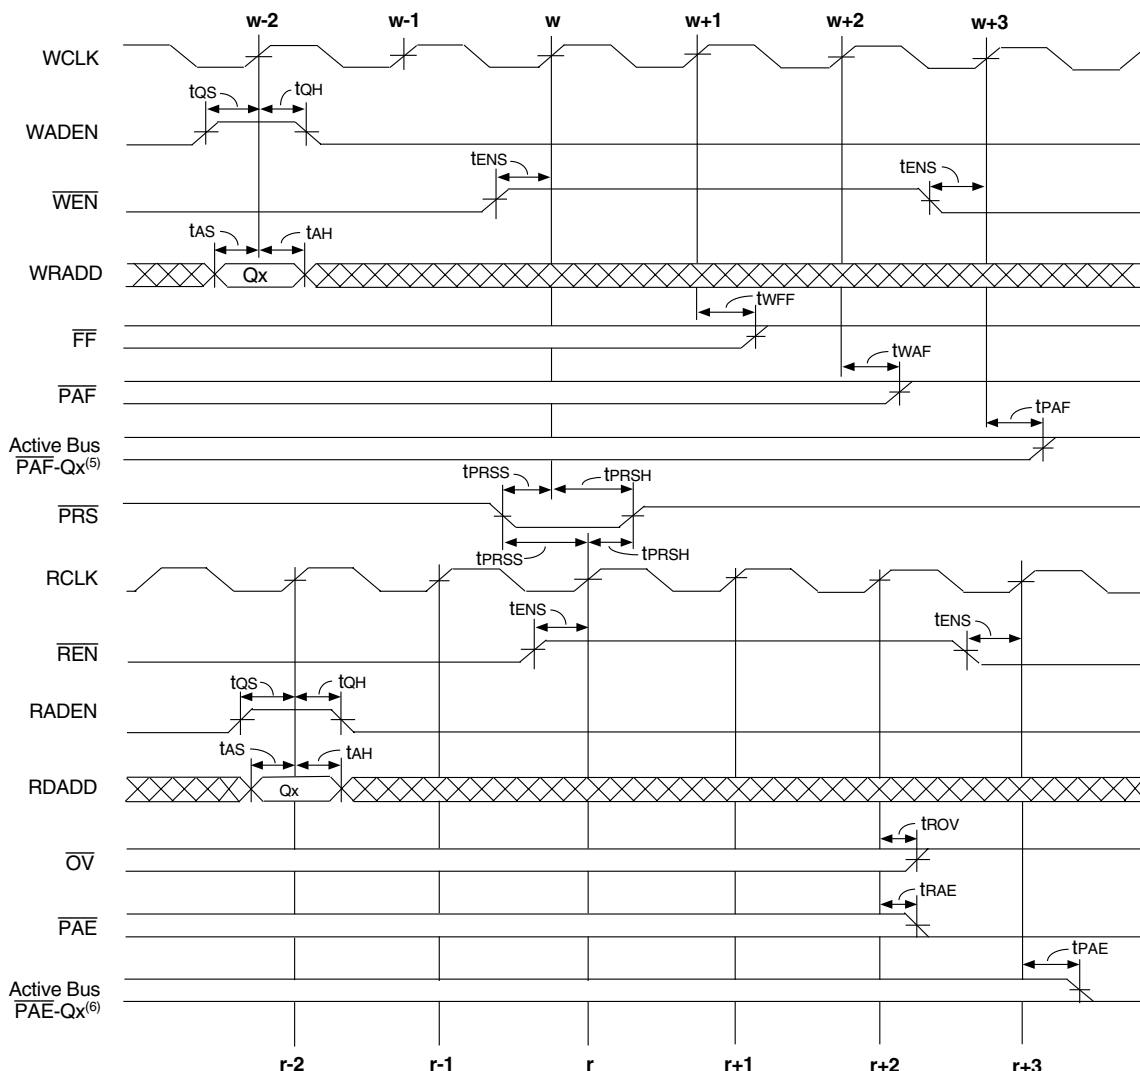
w-2
w-1
w
w+1
w+2
w+3

WCLK

$t_{QS}$
$t_{QH}$

WADEN

$t_{ENS}$
$t_{ENS}$

$\overline{WEN}$

$t_{AS}$
$t_{AH}$

WRADD
Qx

$t_{WFF}$

$\overline{FF}$

$t_{WAF}$

$\overline{PAF}$

$t_{PAF}$

Active Bus $\overline{PAF}$-Qx$^{(5)}$

$t_{PRSS}$
$t_{PRSH}$

$\overline{PRS}$

$t_{PRSS}$
$t_{PRSH}$

RCLK

$t_{ENS}$
$t_{ENS}$

$\overline{REN}$

$t_{QS}$
$t_{QH}$

RADEN

$t_{AS}$
$t_{AH}$

RDADD
Qx

$t_{ROV}$

$\overline{OV}$

$t_{RAE}$

$\overline{PAE}$

$t_{PAE}$

Active Bus $\overline{PAE}$-Qx$^{(6)}$

r-2
r-1
r
r+1
r+2
r+3